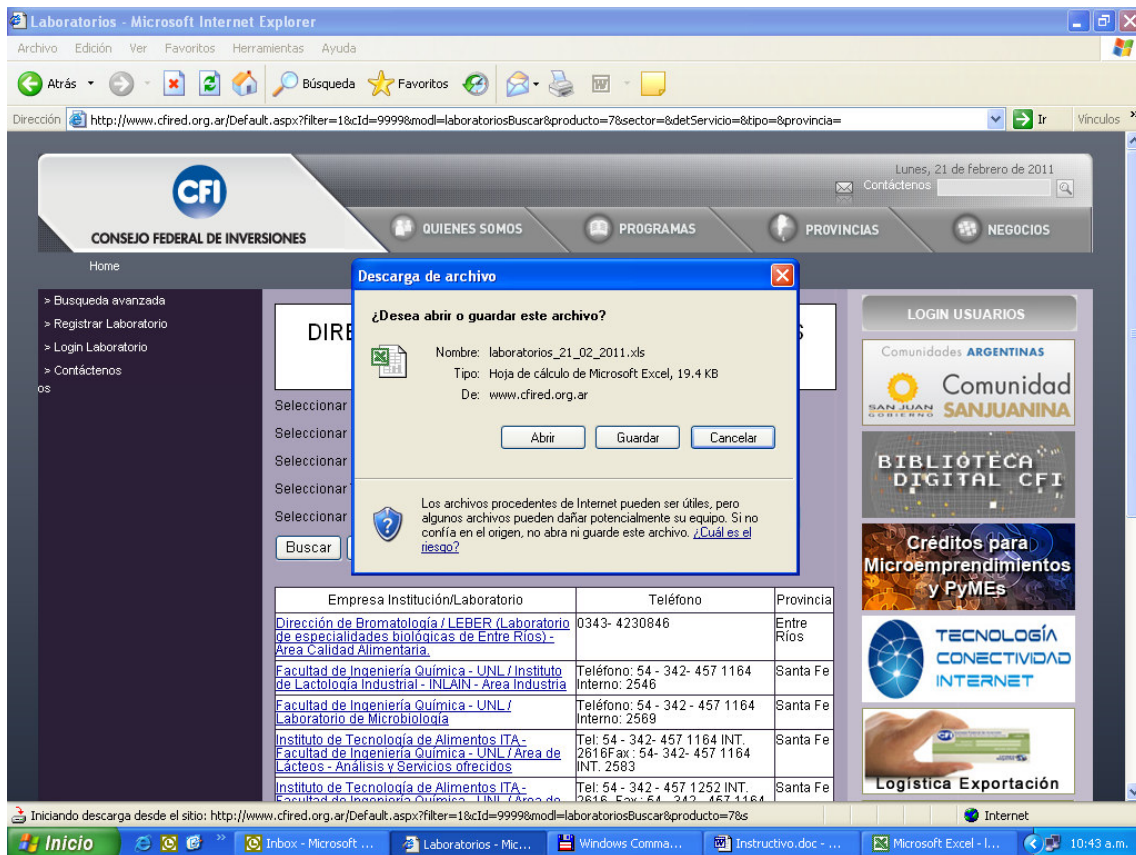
Laboratorios - Microsoft Internet Explorer

Archivo Edición Ver Favoritos Herramientas Ayuda

Atrás Búsqueda Favoritos

Dirección http://www.cfired.org.ar/Default.aspx?filter=1&cId=9999&modl=laboratoriosBuscar&producto=7&sector=&detServicio=&tipo=&provincia= Ir Vínculos

CFI
CONSEJO FEDERAL DE INVERSIONES

Lunes, 21 de febrero de 2011
Contáctenos

QUIENES SOMOS PROGRAMAS PROVINCIAS NEGOCIOS

Home

» Busqueda avanzada
» Registrar Laboratorio
» Login Laboratorio
» Contáctenos
os

DIRE

Seleccionar
Seleccionar
Seleccionar
Seleccionar
Seleccionar
Buscar

Descarga de archivo

¿Desea abrir o guardar este archivo?

Nombre: laboratorios_21_02_2011.xls
Tipo: Hoja de cálculo de Microsoft Excel, 19.4 KB
De: www.cfired.org.ar

Abrir Guardar Cancelar

Los archivos procedentes de Internet pueden ser útiles, pero algunos archivos pueden dañar potencialmente su equipo. Si no confía en el origen, no abra ni guarde este archivo. ¿Cuál es el riesgo?

| Empresa Institución/Laboratorio | Teléfono | Provincia |
|---|---|---|
| Dirección de Bromatología / LEBER (Laboratorio de especialidades biológicas de Entre Ríos) - Area Calidad Alimentaria. | 0343- 4230846 | Entre Ríos |
| Facultad de Ingeniería Química - UNL / Instituto de Lactología Industrial - INLAIN - Area Industria | Teléfono: 54 - 342- 457 1164 Interno: 2546 | Santa Fe |
| Facultad de Ingeniería Química - UNL / Laboratorio de Microbiología | Teléfono: 54 - 342 - 457 1164 Interno: 2569 | Santa Fe |
| Instituto de Tecnología de Alimentos ITA - Facultad de Ingeniería Química - UNL / Area de Lácteos - Análisis y Servicios ofrecidos | Tel: 54 - 342- 457 1164 INT. 2616Fax : 54- 342- 457 1164 INT. 2583 | Santa Fe |
| Instituto de Tecnología de Alimentos ITA - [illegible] | Tel: 54 - 342 - 457 1252 INT. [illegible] | Santa Fe |

LOGIN USUARIOS

Comunidades ARGENTINAS
Comunidad SANJUANINA
SAN JUAN GOBIERNO

BIBLIOTECA DIGITAL CFI

Créditos para Microemprendimientos y PyMEs

TECNOLOGÍA CONECTIVIDAD INTERNET

Logística Exportación

Iniciando descarga desde el sitio: http://www.cfired.org.ar/Default.aspx?filter=1&cId=9999&modl=laboratoriosBuscar&producto=7&s
Internet

Inicio Inbox - Microsoft ... Laboratorios - Mic... Windows Comma... Instructivo.doc - ... Microsoft Excel - l... 10:43 a.m.